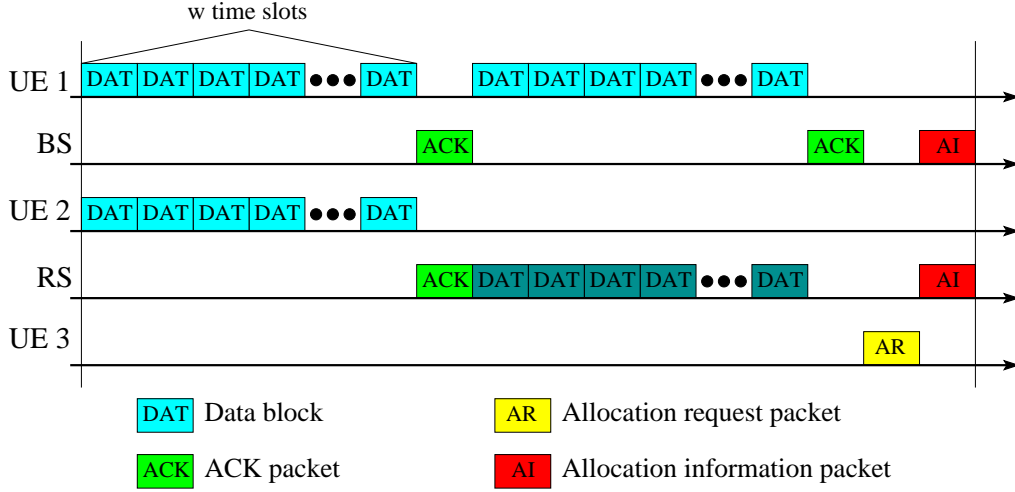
w time slots

UE 1 DAT DAT DAT DAT ●●● DAT DAT DAT DAT DAT ●●● DAT

BS ACK ACK AI

UE 2 DAT DAT DAT DAT ●●● DAT

RS ACK DAT DAT DAT DAT ●●● DAT AI

UE 3 AR

DAT Data block

AR Allocation request packet

ACK ACK packet

AI Allocation information packet